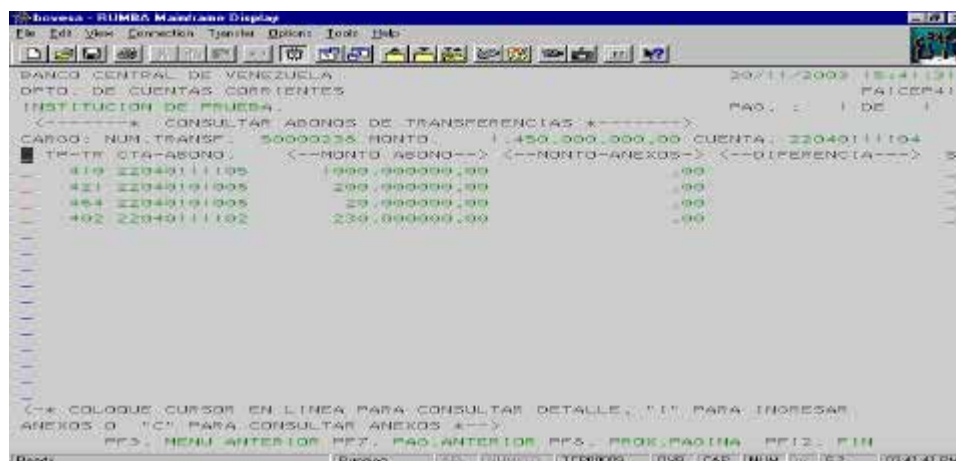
bovesa - RUMBA Mainframe Display
File Edit View Connection Transfer Options Tools Help

BANCO CENTRAL DE VENEZUELA 20/11/2003 15:41:31
DPTO. DE CUENTAS CORRIENTES FAICEP41
INSTITUCION DE PRUEBA. PAG. : 1 DE 1
<--------* CONSULTAR ABONOS DE TRANSFERENCIAS *-------->
CARGO: NUM.TRANSF. 50000238 MONTO. 1.450.000.000,00 CUENTA. 22040111104
TP-TR CTA-ABONO. <--MONTO ABONO--> <--MONTO-ANEXOS-> <---DIFERENCIA---> S
_ 410 22040111105 1000.000000,00 ,00
_ 421 22040101005 200.000000,00 ,00
_ 464 22040101005 20.000000,00 ,00
_ 402 22040111102 230.000000,00 ,00
<-* COLOQUE CURSOR EN LINEA PARA CONSULTAR DETALLE, "I" PARA INGRESAR
ANEXOS O "C" PARA CONSULTAR ANEXOS *-->
PF3. MENU ANTERIOR PF7. PAG.ANTERIOR PF8. PROX.PAGINA PF12. FIN
Ready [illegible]